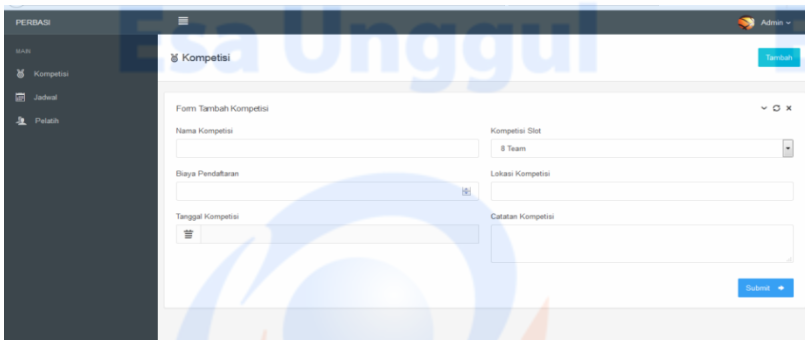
PERBASI

MAIN

Kompetisi

Jadwal

Pelatih

Esa Unggul

Admin

Kompetisi

Tambah

Form Tambah Kompetisi

Nama Kompetisi

Kompetisi Slot

8 Team

Biaya Pendaftaran

Lokasi Kompetisi

Tanggal Kompetisi

Catatan Kompetisi

Submit